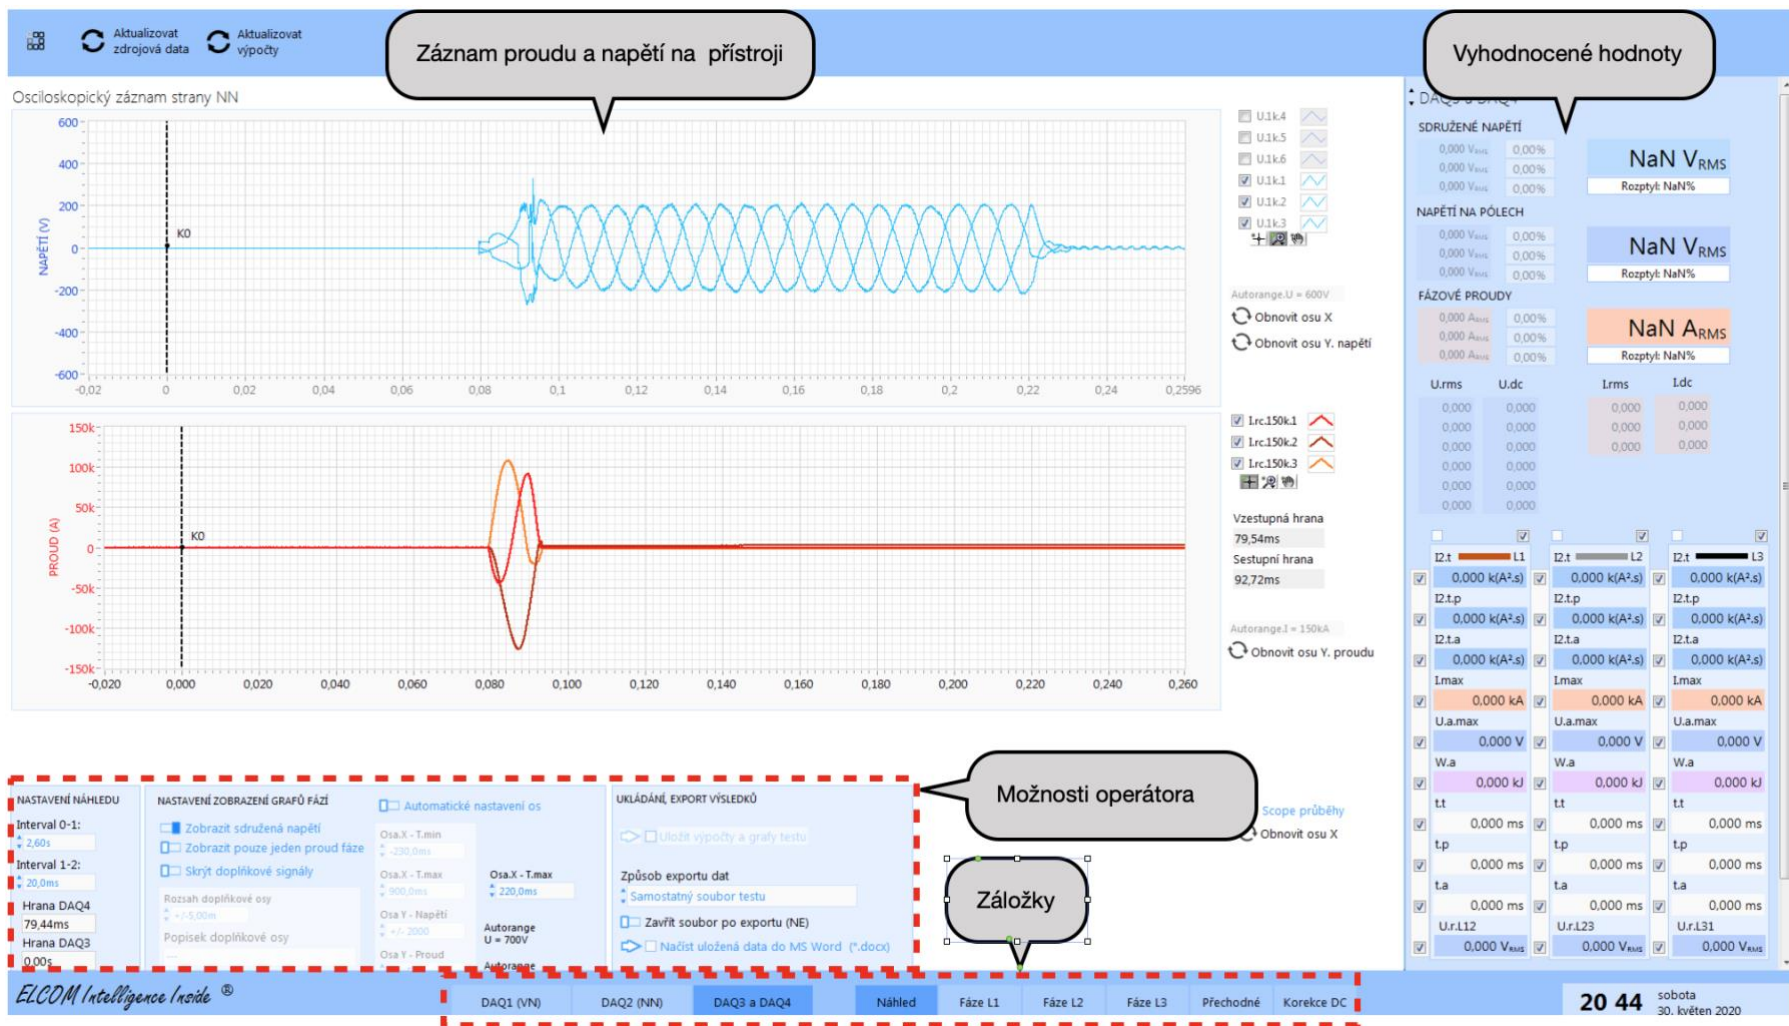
Aktualizovat zdrojová data

Aktualizovat výpočty

Záznam proudu a napětí na přístroji

Vyhodnocené hodnoty

Osciloskopický záznam strany NN

600
400
200
0
-200
-400
-600

NAPĚTÍ (V)

K0

-0,02 0 0,02 0,04 0,06 0,08 0,1 0,12 0,14 0,16 0,18 0,2 0,22 0,24 0,2596

U.1k4
U.1k5
U.1k6
U.1k1
U.1k2
U.1k3

Autorange.U = 600V
Obnovit osu X
Obnovit osu Y. napětí

150k
100k
50k
0
-50k
-100k
-150k

PROUD (A)

K0

-0,020 0,000 0,020 0,040 0,060 0,080 0,100 0,120 0,140 0,160 0,180 0,200 0,220 0,240 0,260

I.rc150k.1
I.rc150k.2
I.rc150k.3

Vzestupná hrana
79,54ms
Sestupní hrana
92,72ms

Autorange.I = 150kA
Obnovit osu Y. proudu

DAQ3 a DAQ4

SDRUŽENÉ NAPĚTÍ
0,000 V 0,00%
0,000 V 0,00%
0,000 V 0,00%
NaN $V_{RMS}$
Rozptyl: NaN%

NAPĚTÍ NA PÓLECH
0,000 V 0,00%
0,000 V 0,00%
0,000 V 0,00%
NaN $V_{RMS}$
Rozptyl: NaN%

FÁZOVÉ PROUDY
0,000 A 0,00%
0,000 A 0,00%
0,000 A 0,00%
NaN $A_{RMS}$
Rozptyl: NaN%

| U.rms | U.dc | I.rms | I.dc |
|---|---|---|---|
| 0,000 | 0,000 | 0,000 | 0,000 |
| 0,000 | 0,000 | 0,000 | 0,000 |
| 0,000 | 0,000 | 0,000 | 0,000 |
| 0,000 | 0,000 | | |
| 0,000 | 0,000 | | |
| 0,000 | 0,000 | | |

| L1 | L2 | L3 |
|---|---|---|
| I2.t 0,000 k(A².s) | I2.t 0,000 k(A².s) | I2.t 0,000 k(A².s) |
| I2.t.p 0,000 k(A².s) | I2.t.p 0,000 k(A².s) | I2.t.p 0,000 k(A².s) |
| I2.t.a 0,000 k(A².s) | I2.t.a 0,000 k(A².s) | I2.t.a 0,000 k(A².s) |
| I.max 0,000 kA | I.max 0,000 kA | I.max 0,000 kA |
| U.a.max 0,000 V | U.a.max 0,000 V | U.a.max 0,000 V |
| W.a 0,000 kJ | W.a 0,000 kJ | W.a 0,000 kJ |
| t.t 0,000 ms | t.t 0,000 ms | t.t 0,000 ms |
| t.p 0,000 ms | t.p 0,000 ms | t.p 0,000 ms |
| t.a 0,000 ms | t.a 0,000 ms | t.a 0,000 ms |
| U.r.L12 0,000 $V_{RMS}$ | U.r.L23 0,000 $V_{RMS}$ | U.r.L31 0,000 $V_{RMS}$ |

Možnosti operátora

NASTAVENÍ NÁHLEDU
Interval 0-1:
2,60s
Interval 1-2:
20,0ms
Hrana DAQ4
79,44ms
Hrana DAQ3
0,00s

NASTAVENÍ ZOBRAZENÍ GRAFŮ FÁZÍ
Automatické nastavení os
Zobrazit sdružená napětí
Zobrazit pouze jeden proud fáze
Skrýt doplňkové signály
Rozsah doplňkové osy
+/-5,00m
Popisek doplňkové osy
Osa X - T.min
-230,0ms
Osa X - T.max
900,0ms
Osa X - T.max
220,0ms
Osa Y - Napětí
+/- 2000
Autorange U = 700V
Osa Y - Proud
Autorange

UKLÁDÁNÍ, EXPORT VÝSLEDKŮ
Uložit výpočty a grafy testu
Způsob exportu dat
Samostatný soubor testu
Zavřít soubor po exportu (NE)
Načíst uložená data do MS Word (*.docx)

Scope průběhy
Obnovit osu X

Záložky

ELCOM Intelligence Inside ®

DAQ1 (VN) DAQ2 (NN) DAQ3 a DAQ4 Náhled Fáze L1 Fáze L2 Fáze L3 Přechodné Korekce DC

20 44 sobota 30. květen 2020